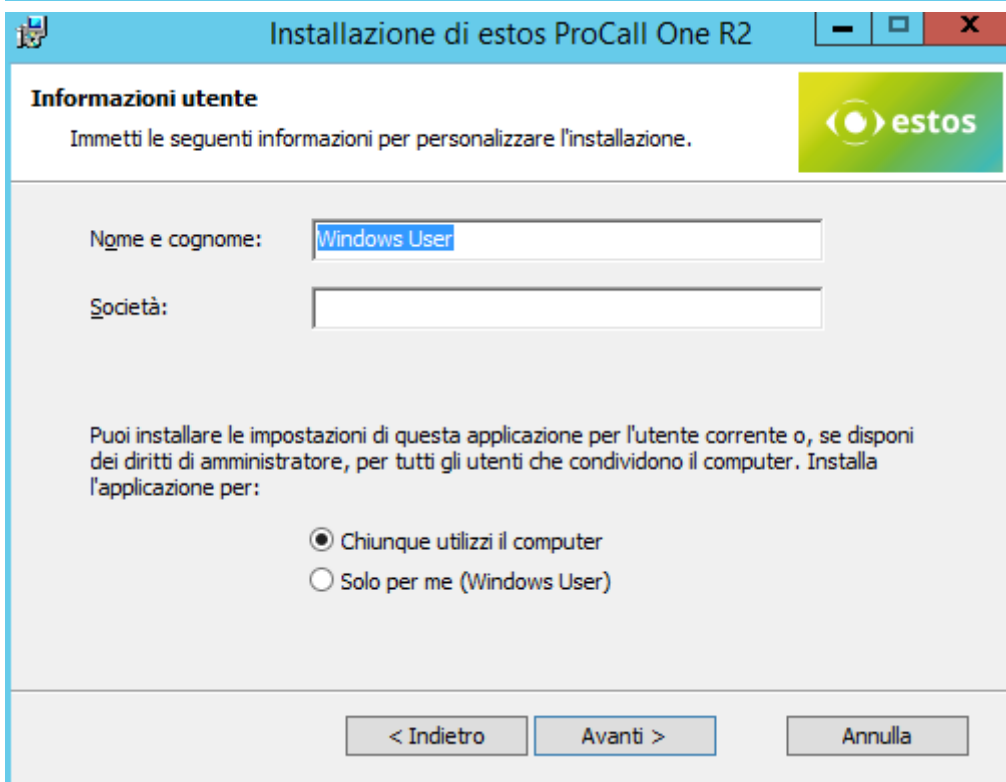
Installazione di estos ProCall One R2

Informazioni utente

Immetti le seguenti informazioni per personalizzare l'installazione.

estos

Nome e cognome: Windows User

Società:

Puoi installare le impostazioni di questa applicazione per l'utente corrente o, se disponi dei diritti di amministratore, per tutti gli utenti che condividono il computer. Installa l'applicazione per:

Chiunque utilizzi il computer

Solo per me (Windows User)

< Indietro | Avanti > | Annulla